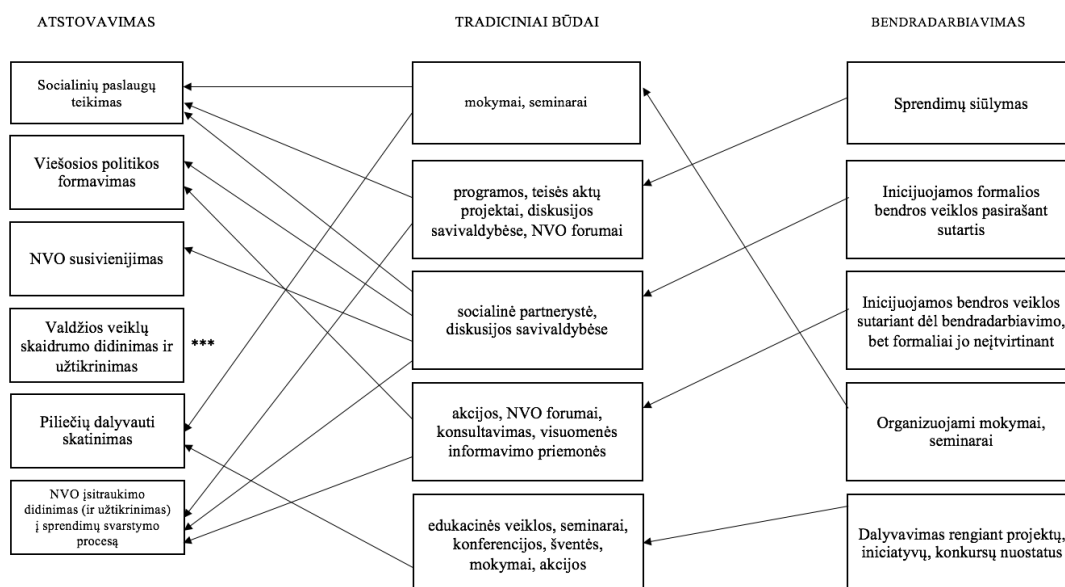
ATSTOVAVIMAS

TRADICINIAI BŪDAI

BENDRADARBIAVIMAS

Socialinių paslaugų teikimas

Viešosios politikos formavimas

NVO susivienijimas

Valdžios veiklų skaidrumo didinimas ir užtikrinimas

***

Piliečių dalyvauti skatinimas

NVO įsitraukimo didinimas (ir užtikrinimas) į sprendimų svarstymo procesą

mokymai, seminarai

programos, teisės aktų projektai, diskusijos savivaldybėse, NVO forumai

socialinė partnerystė, diskusijos savivaldybėse

akcijos, NVO forumai, konsultavimas, visuomenės informavimo priemonės

edukacinės veiklos, seminarai, konferencijos, šventės, mokymai, akcijos

Sprendimų siūlymas

Inicijuojamos formalios bendros veiklos pasirašant sutartis

Inicijuojamos bendros veiklos sutariant dėl bendradarbiavimo, bet formaliai jo neįtvirtinant

Organizuojami mokymai, seminarai

Dalyvavimas rengiant projektų, iniciatyvų, konkursų nuostatus